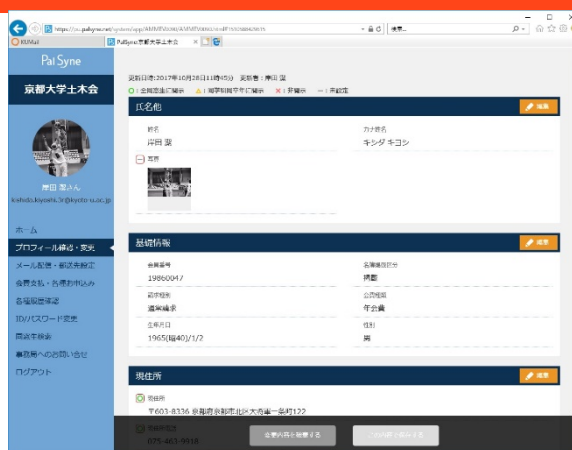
https://cs.palsyne.net/system/app/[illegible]

KUMail

PalSyne:京都大学土木会

検索...

Pal Syne

京都大学土木会

岸田 潔さん

kishida.kiyoshi.3r@kyoto-u.ac.jp

ホーム

プロフィール確認・変更

メール配信・配送先設定

会費支払・各種お申込み

各種履歴確認

ID/パスワード変更

同窓生検索

事務局へのお問い合せ

ログアウト

更新日時:2017年10月26日11時05分 更新者:岸田 潔

○:会員間で公開 △:幹事間等で公開 ×:非公開 -:未設定

氏名他

編集

姓名

岸田 潔

カナ姓名

キシダ キヨシ

写真

基礎情報

編集

会員番号

19860047

名簿掲載区分

掲載

卒業種別

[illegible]

会員種別

年会費

生年月日

1965(昭和40)/1/2

性別

男

現住所

編集

現住所

〒603-8336 京都府京都市北区大将軍一条町122

現住所電話

075-463-9018

会員内容を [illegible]

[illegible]